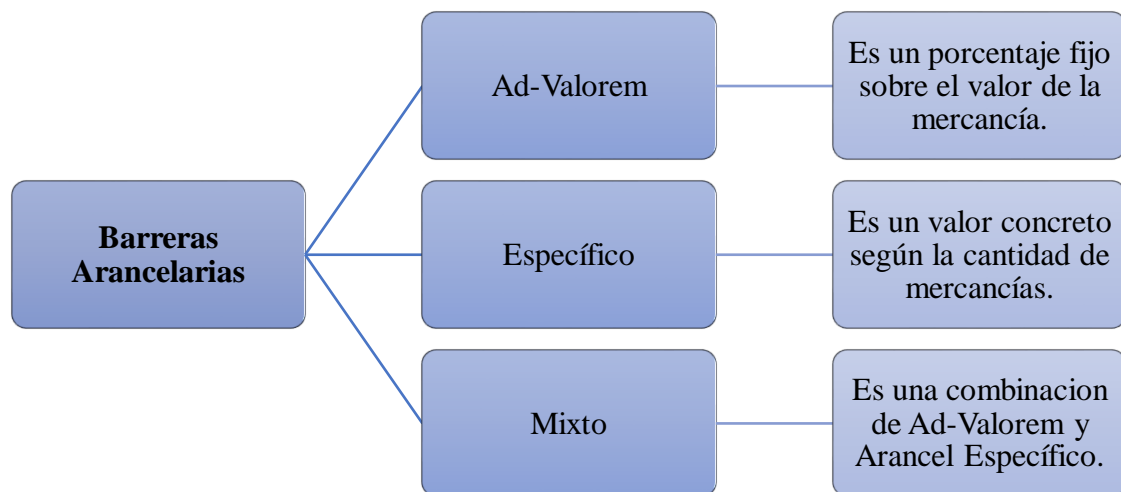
Barreras Arancelarias

Ad-Valorem

Es un porcentaje fijo sobre el valor de la mercancía.

Específico

Es un valor concreto según la cantidad de mercancías.

Mixto

Es una combinacion de Ad-Valorem y Arancel Específico.